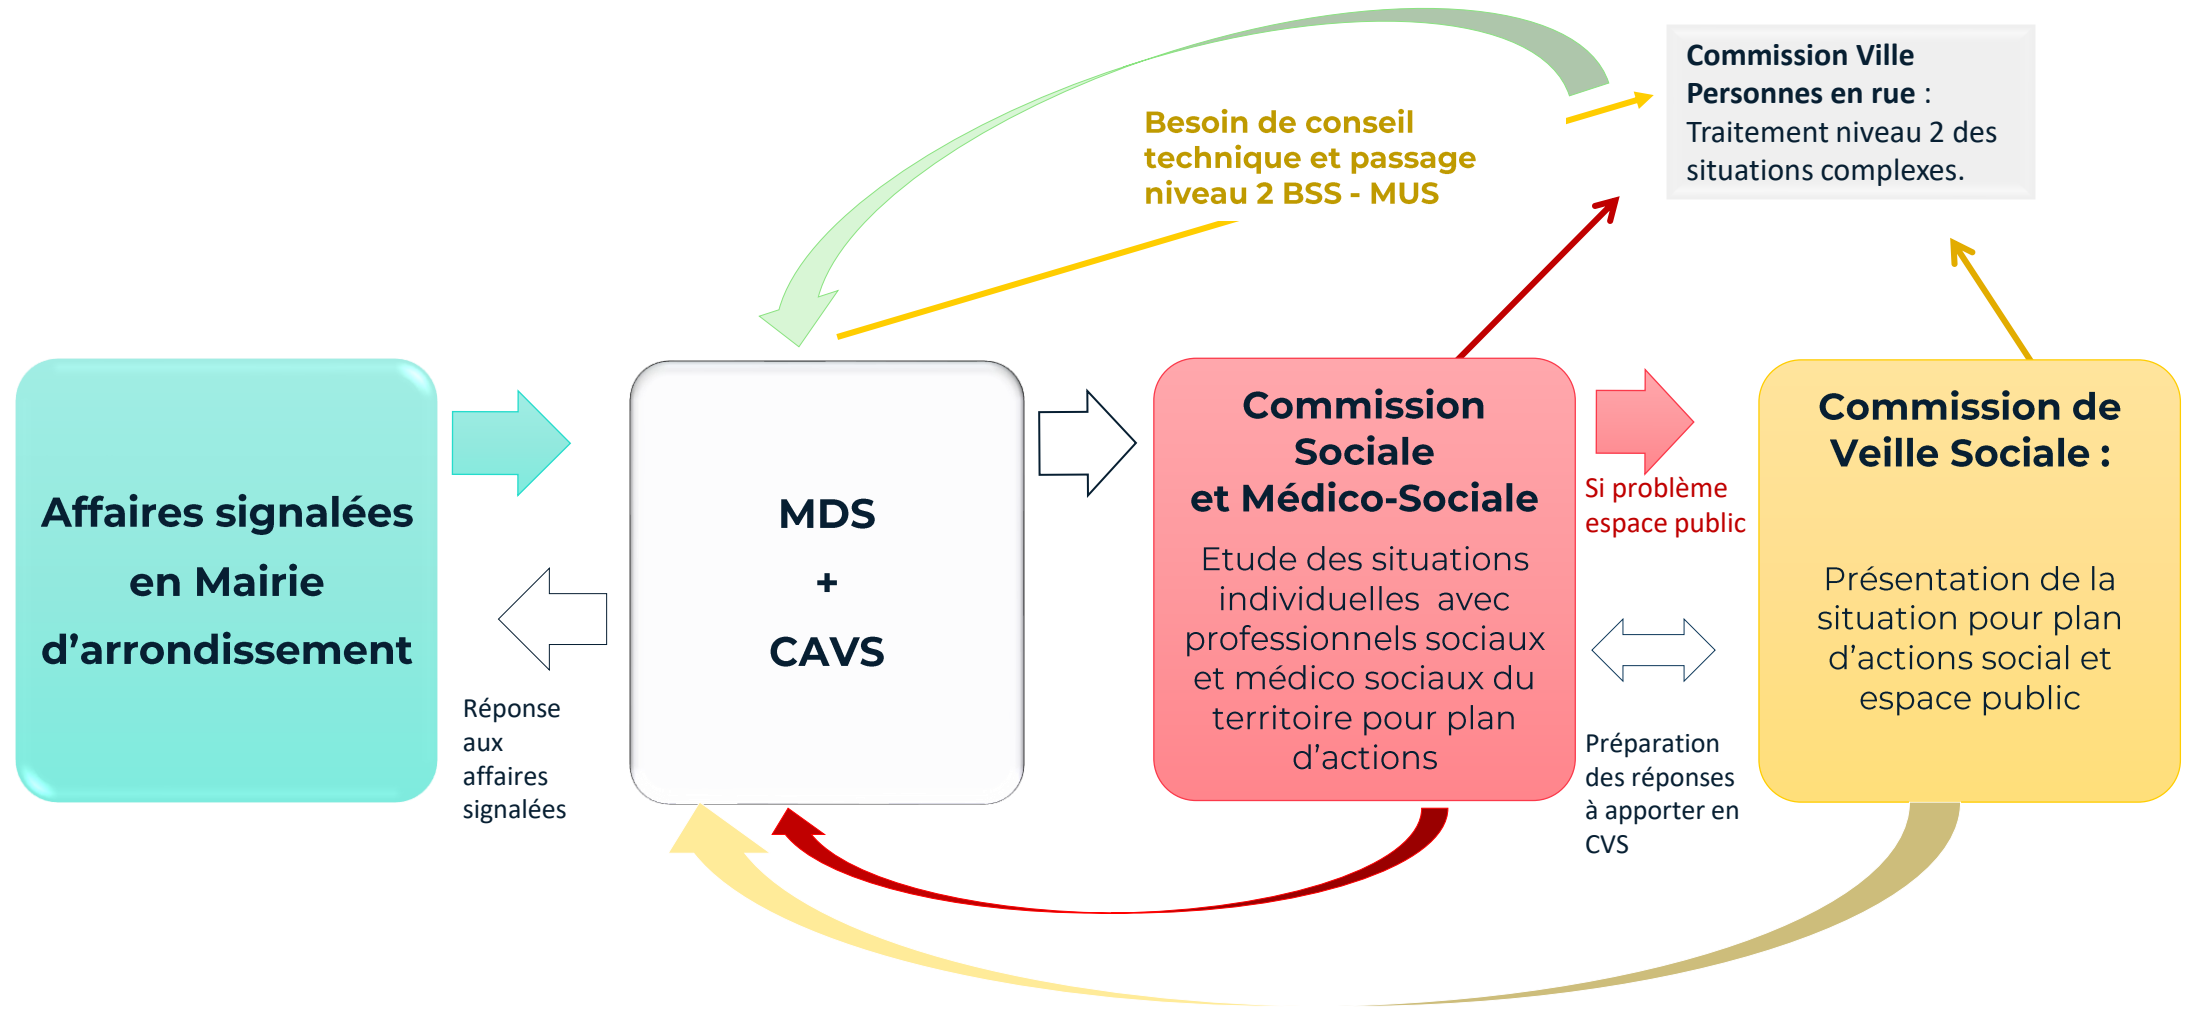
Commission Ville Personnes en rue : Traitement niveau 2 des situations complexes.

Besoin de conseil technique et passage niveau 2 BSS - MUS

Affaires signalées en Mairie d'arrondissement

MDS + CAVS

Réponse aux affaires signalées

Commission Sociale et Médico-Sociale

Etude des situations individuelles avec professionnels sociaux et médico sociaux du territoire pour plan d'actions

Si problème espace public

Préparation des réponses à apporter en CVS

Commission de Veille Sociale :

Présentation de la situation pour plan d'actions social et espace public